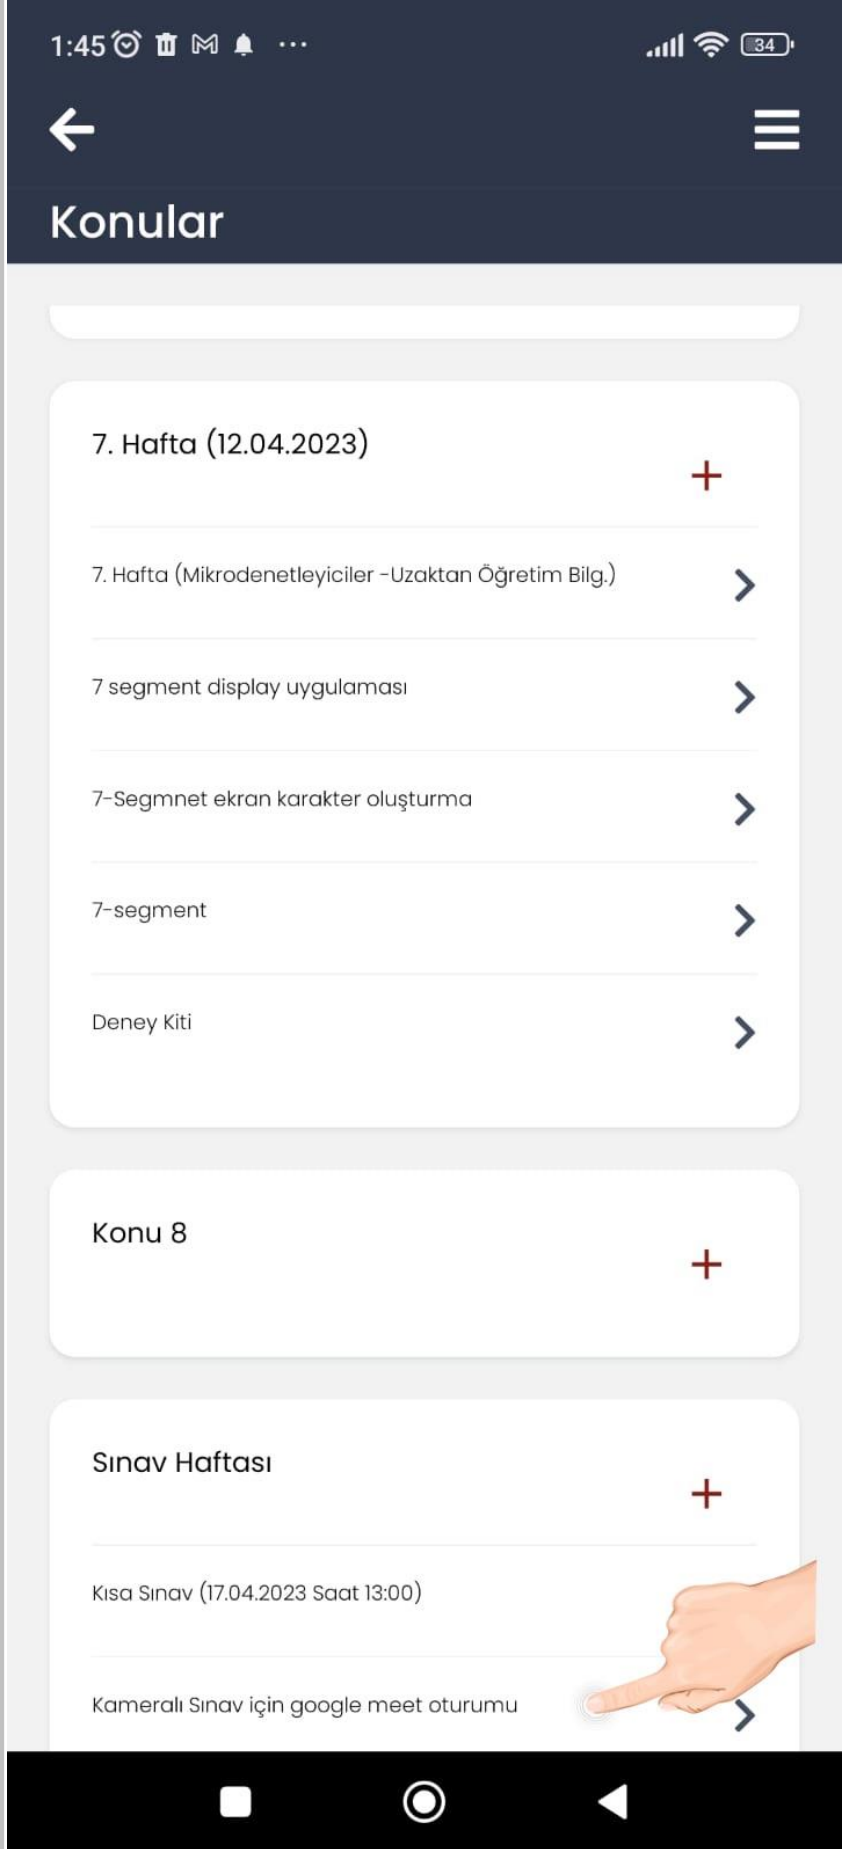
1:45 ··· 34

Konular

7. Hafta (12.04.2023)

+

7. Hafta (Mikrodenetleyiciler -Uzaktan Öğretim Bilg.)

7 segment display uygulaması

7-Segmnet ekran karakter oluşturma

7-segment

Deney Kiti

Konu 8

+

Sınav Haftası

+

Kısa Sınav (17.04.2023 Saat 13:00)

Kameralı Sınav için google meet oturumu